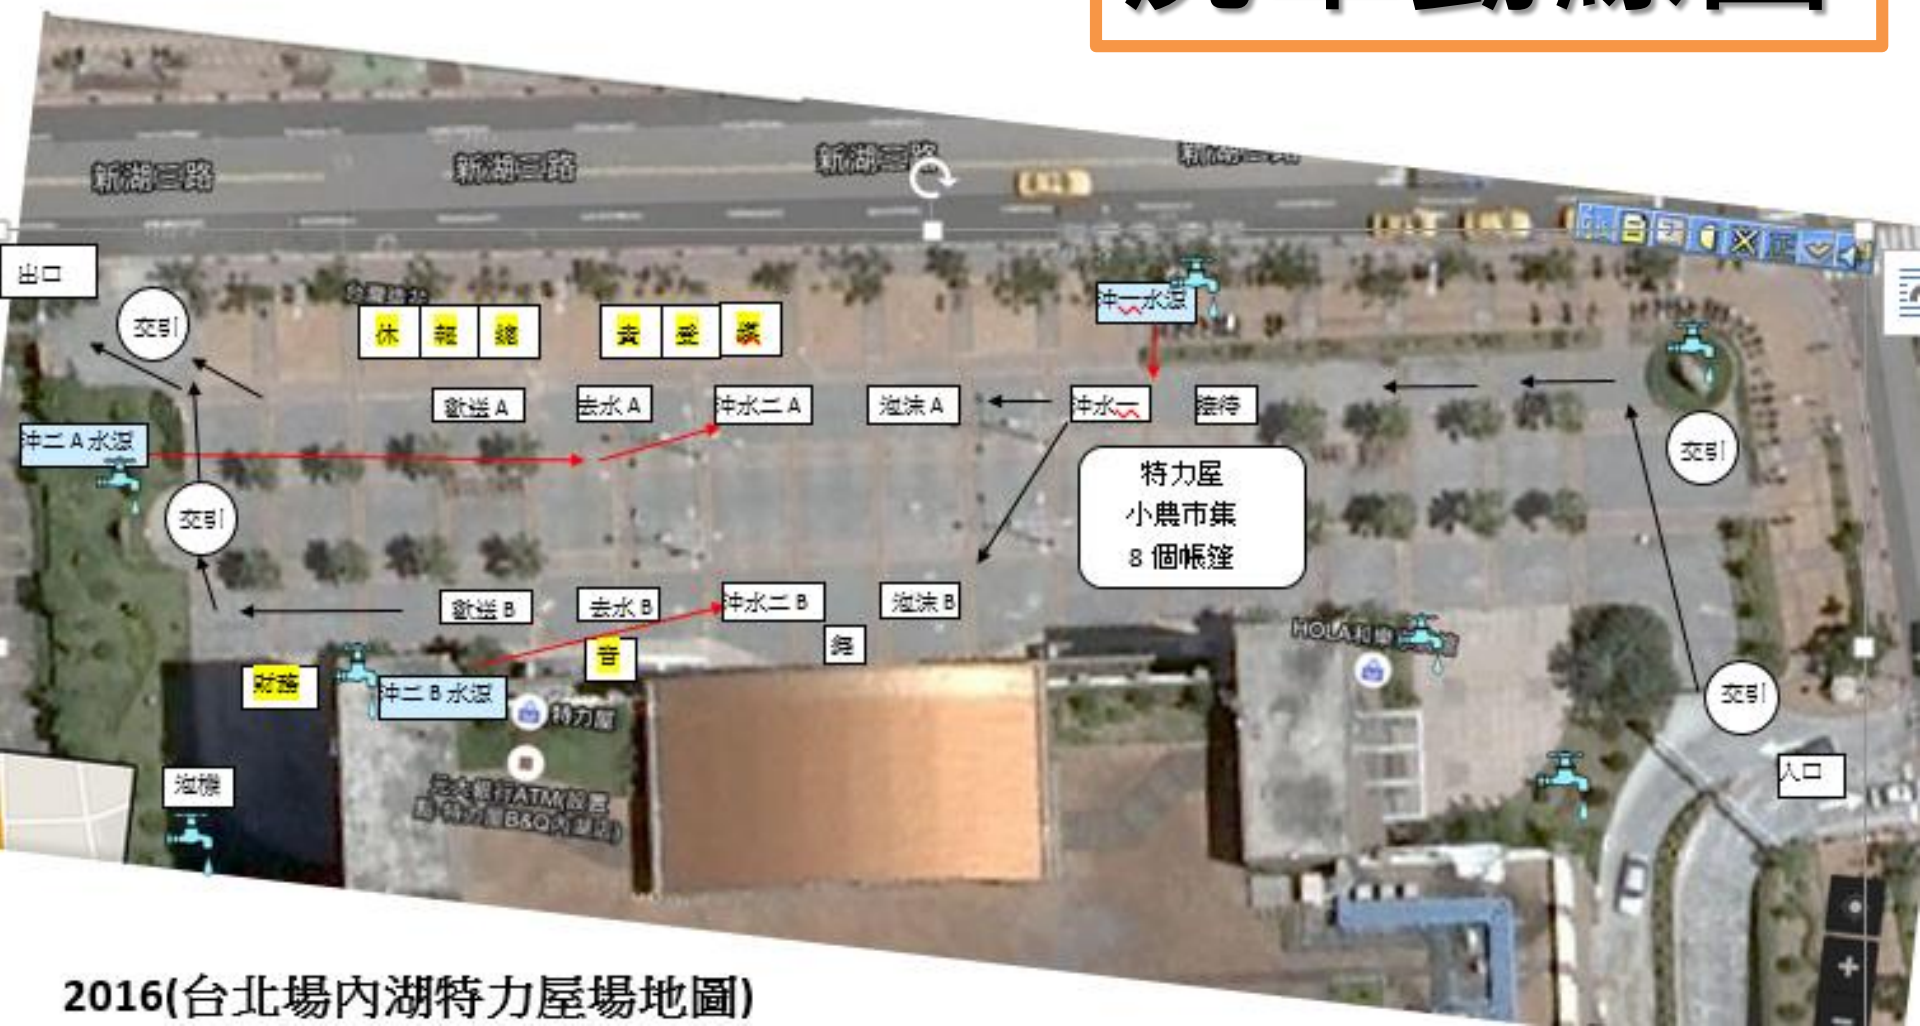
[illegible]

新湖三路 新湖三路 新湖三路 新湖三路

出口

交引

休 報 鍺

表 愛 凝

沖一水源

歡送 A 去水 A 沖水二 A 泡沫 A 沖水一 接待

沖二 A 水源

交引

特力屋
小農市集
8 個帳篷

交引

交引

歡送 B 去水 B 沖水二 B 泡沫 B

鋼

音

財務

沖二 B 水源

特力屋

HOLA和樂

泡機

入口

2016(台北場內湖特力屋場地圖)